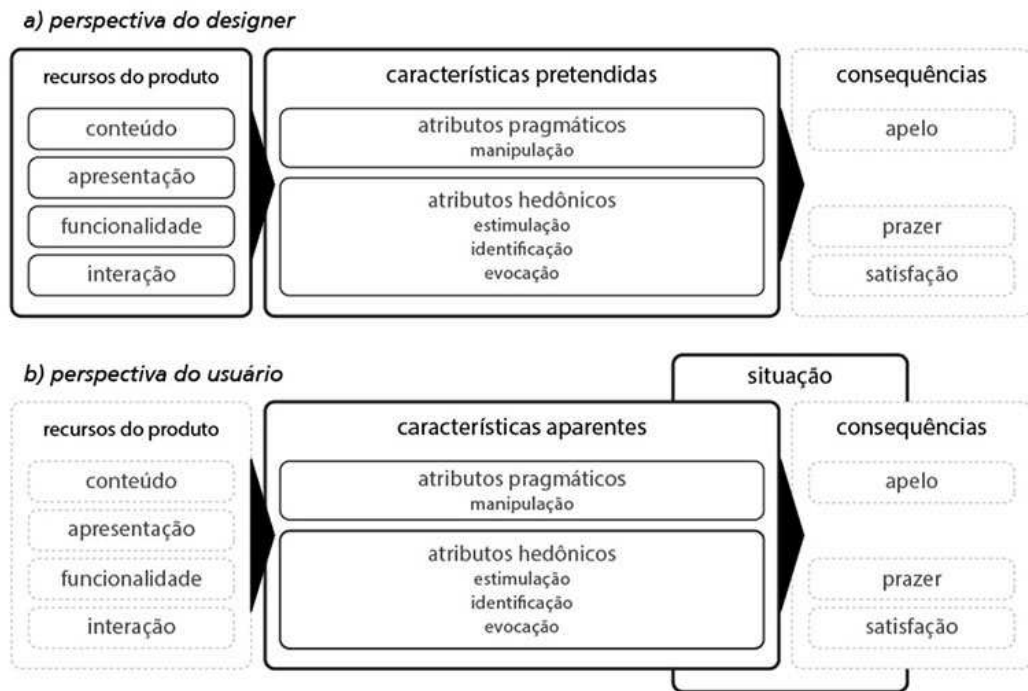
a) perspectiva do designer

recursos do produto

conteúdo

apresentação

funcionalidade

interação

características pretendidas

atributos pragmáticos
manipulação

atributos hedônicos
estimulação
identificação
evocação

consequências

apelo

prazer

satisfação

b) perspectiva do usuário

situação

recursos do produto

conteúdo

apresentação

funcionalidade

interação

características aparentes

atributos pragmáticos
manipulação

atributos hedônicos
estimulação
identificação
evocação

consequências

apelo

prazer

satisfação